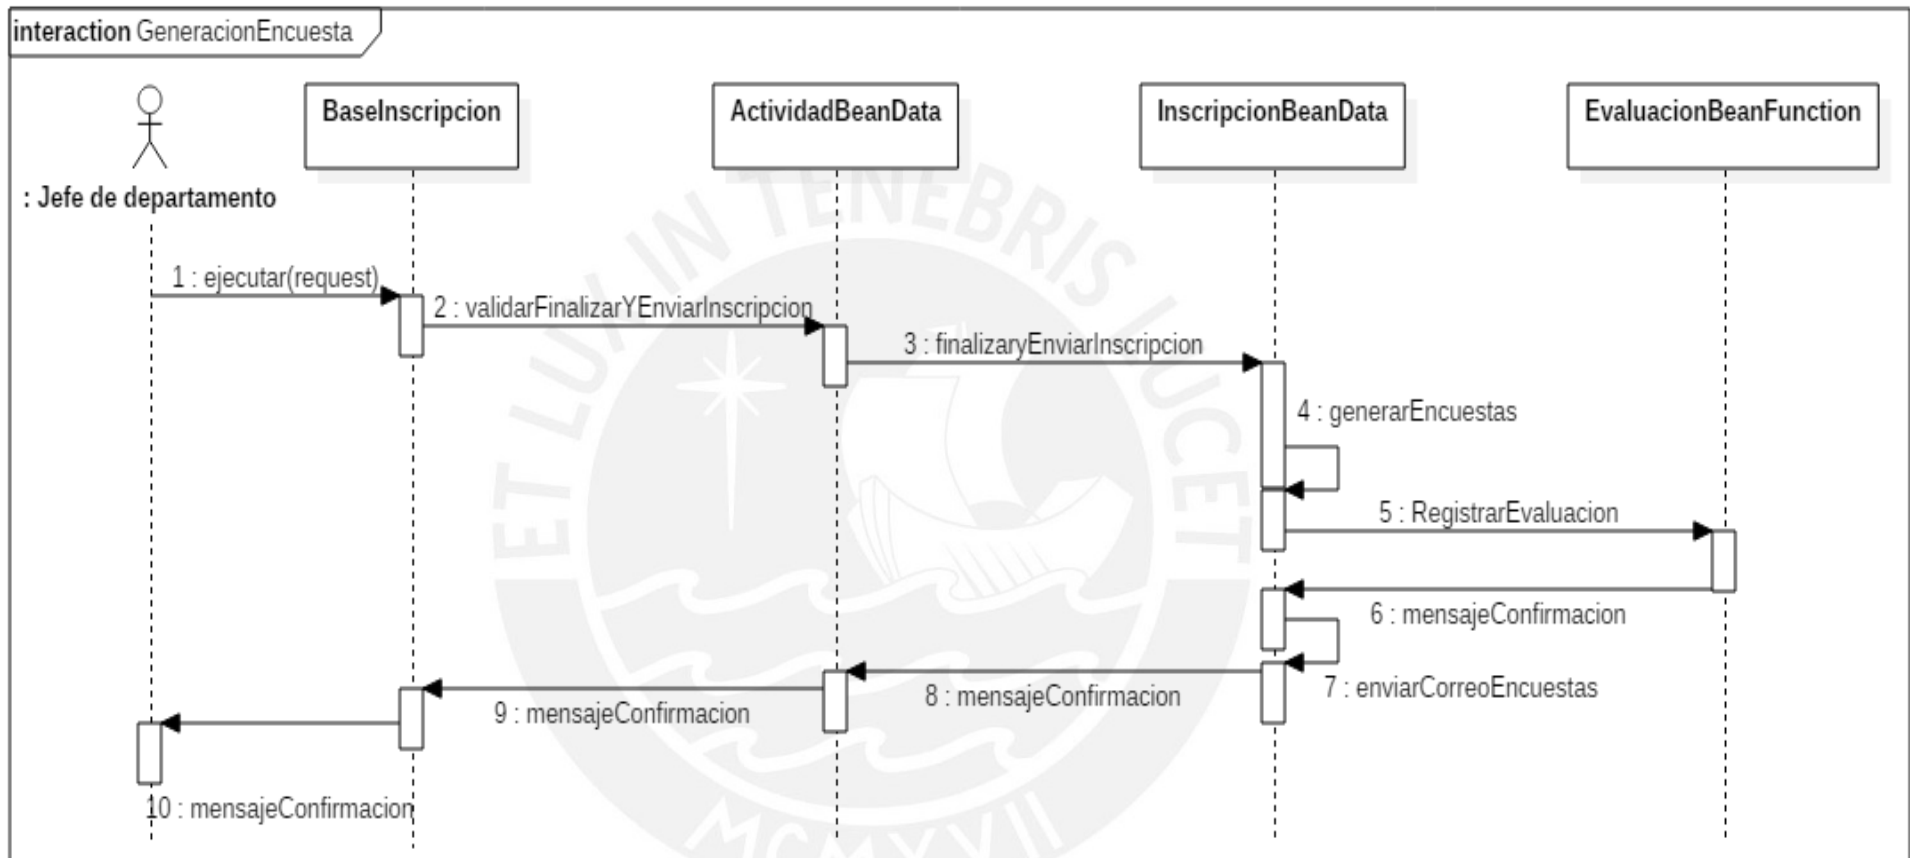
interaction GeneracionEncuesta

BaseInscripcion

ActividadBeanData

InscripcionBeanData

EvaluacionBeanFunction

: Jefe de departamento

1 : ejecutar(request)

2 : validarFinalizarYEnviarInscripcion

3 : finalizaryEnviarInscripcion

4 : generarEncuestas

5 : RegistrarEvaluacion

6 : mensajeConfirmacion

7 : enviarCorreoEncuestas

8 : mensajeConfirmacion

9 : mensajeConfirmacion

10 : mensajeConfirmacion

ET LUX IN TENEBRIS LUCET

MCMXVII